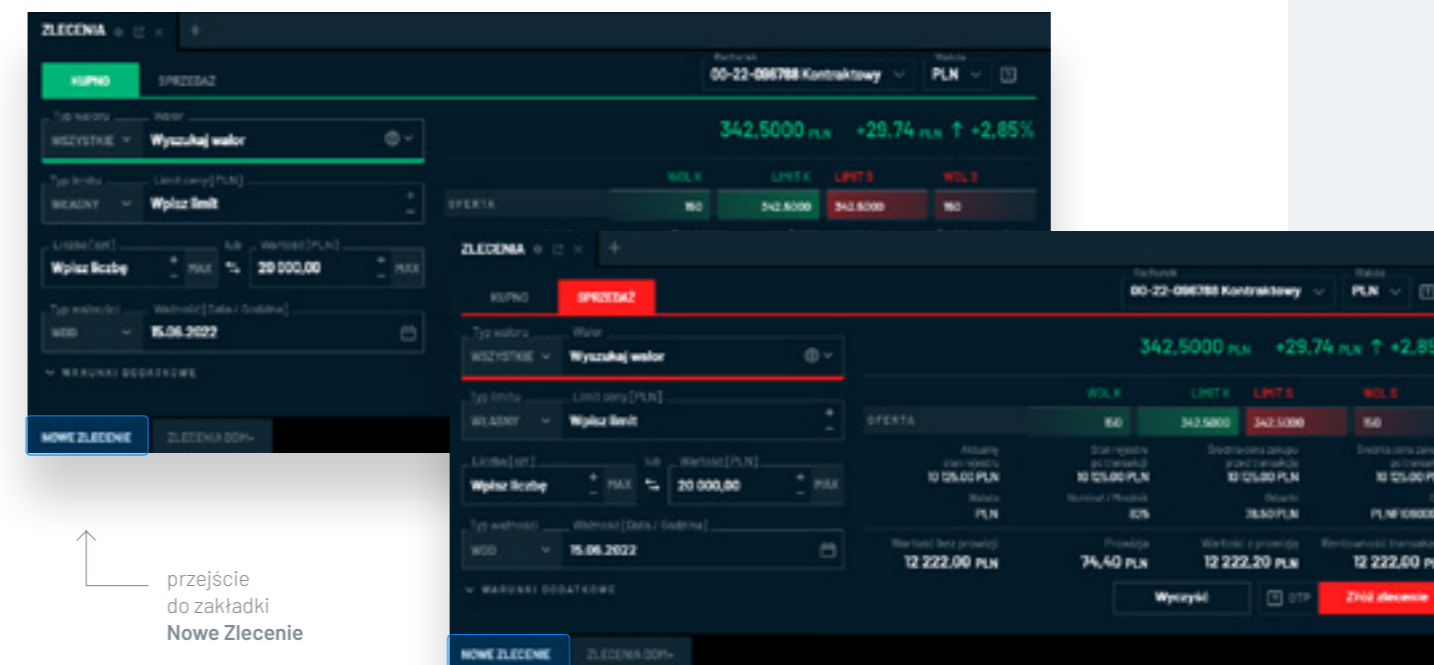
ZLECENIA

KUPNO SPRZEDAŻ

Rachunek
00-22-096788 Kontraktowy

Waluta
PLN

Typ waloru
WSZYSTKIE

Walor
Wyszukaj walor

342,5000 PLN +29,74 PLN ↑ +2,85%

Typ limitu
WŁASNY

Limit ceny [PLN]
Wpisz limit

WOL K LIMIT K LIMIT S WOL S

OFERTA 150 342,5000 342,5000 150

Liczba [szt]
Wpisz liczbę MAX

lub

Wartość [PLN]
20 000,00 MAX

Typ ważności
WDD

Ważność [Data / Godzina]
15.06.2022

WARUNKI DODATKOWE

NOWE ZLECENIE ZLECENIA DDM+

ZLECENIA

KUPNO SPRZEDAŻ

Rachunek
00-22-096788 Kontraktowy

Waluta
PLN

Typ waloru
WSZYSTKIE

Walor
Wyszukaj walor

342,5000 PLN +29,74 PLN ↑ +2,85

Typ limitu
WŁASNY

Limit ceny [PLN]
Wpisz limit

WOL K LIMIT K LIMIT S WOL S

OFERTA 150 342,5000 342,5000 150

Liczba [szt]
Wpisz liczbę MAX

lub

Wartość [PLN]
20 000,00 MAX

Aktualny stan rejestru
10 125,00 PLN

Stan rejestru po transakcji
10 125,00 PLN

Średnia cena zakupu przed transakcją
10 125,00 PLN

Średnia cena zakupu po transakcji
10 125,00 PLN

Waluta
PLN

Nominał / Mnożnik
125

Odsetki
78,50 PLN

PLNF108000

Typ ważności
WDD

Ważność [Data / Godzina]
15.06.2022

Wartość bez prowizji
12 222,00 PLN

Prowizja
74,40 PLN

Wartość z prowizją
12 222,20 PLN

Rentowność transakcji
12 222,00 PLN

WARUNKI DODATKOWE

Wyczyść OTP Złóż zlecenie

NOWE ZLECENIE ZLECENIA DDM+

przejście do zakładki Nowe Zlecenie